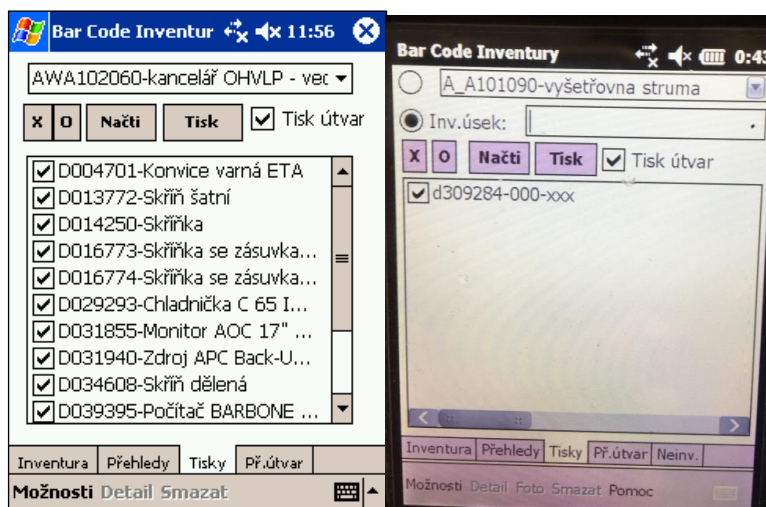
Bar Code Inventur 11:56

AWA102060-kancelář OHVLP - ved

X O Načti Tisk Tisk útvar

D004701-Konvice varná ETA
D013772-Skříň šatní
D014250-Skříňka
D016773-Skříňka se zásuvka...
D016774-Skříňka se zásuvka...
D029293-Chladnička C 65 I...
D031855-Monitor AOC 17" ...
D031940-Zdroj APC Back-U...
D034608-Skříň dělená
D039395-Počítač BARBONE ...

Inventura Přehledy Tisky Př.útvar

Možnosti Detail Smazat

Bar Code Inventury 0:43

A_A101090-vyšetřovna struma

Inv.úsek:

X O Načti Tisk Tisk útvar

d309284-000-xxx

Inventura Přehledy Tisky Př.útvar Neinv.

Možnosti Detail Foto Smazat Pomoc